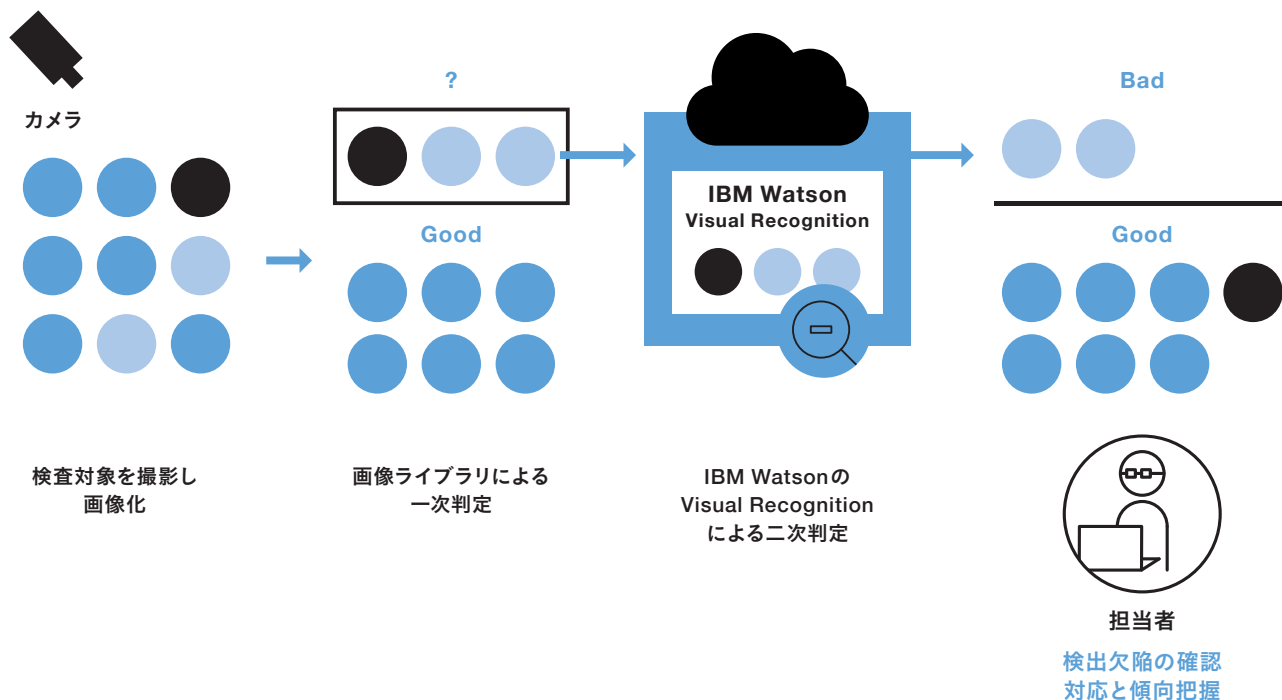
カメラ

?

Good

IBM Watson
Visual Recognition

Bad

Good

検査対象を撮影し
画像化

画像ライブラリによる
一次判定

IBM Watsonの
Visual Recognition
による二次判定

担当者

検出欠陥の確認
対応と傾向把握